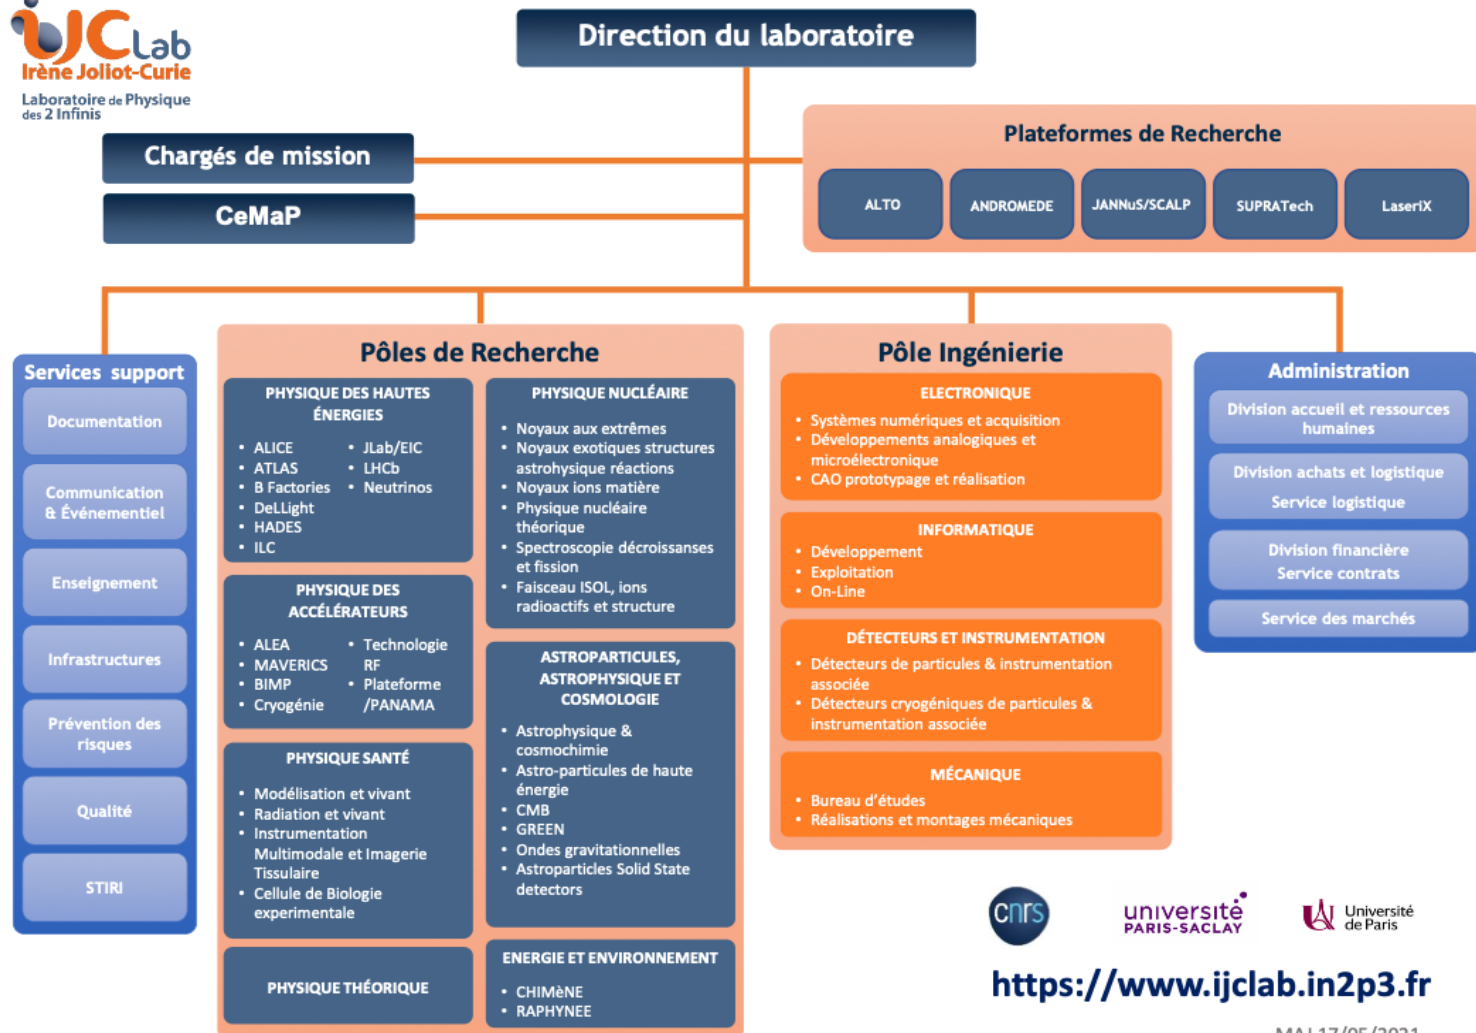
IJCLab
Irène Joliot-Curie
Laboratoire de Physique des 2 Infinis

Direction du laboratoire

Chargés de mission

CeMaP

Plateformes de Recherche

ALTO

ANDROMEDE

JANNuS/SCALP

SUPRATech

LaseriX

Services support

Documentation

Communication & Événementiel

Enseignement

Infrastructures

Prévention des risques

Qualité

STIRI

Pôles de Recherche

PHYSIQUE DES HAUTES ÉNERGIES

- ALICE
- ATLAS
- B Factories
- DeLLight
- HADES
- ILC
- JLab/EIC
- LHCb
- Neutrinos

PHYSIQUE DES ACCÉLÉRATEURS

- ALEA
- MAVERICS
- BIMP
- Cryogénie
- Technologie RF
- Plateforme /PANAMA

PHYSIQUE SANTÉ

- Modélisation et vivant
- Radiation et vivant
- Instrumentation Multimodale et Imagerie Tissulaire
- Cellule de Biologie experimentale

PHYSIQUE THÉORIQUE

PHYSIQUE NUCLÉAIRE

- Noyaux aux extrêmes
- Noyaux exotiques structures astrohysique réactions
- Noyaux ions matière
- Physique nucléaire théorique
- Spectroscopie décroissanses et fission
- Faisceau ISOL, ions radioactifs et structure

ASTROPARTICULES, ASTROPHYSIQUE ET COSMOLOGIE

- Astrophysique & cosmochimie
- Astro-particules de haute énergie
- CMB
- GREEN
- Ondes gravitationnelles
- Astroparticles Solid State detectors

ENERGIE ET ENVIRONNEMENT

- CHIMèNE
- RAPHYNEE

Pôle Ingénierie

ELECTRONIQUE

- Systèmes numériques et acquisition
- Développements analogiques et microélectronique
- CAO prototypage et réalisation

INFORMATIQUE

- Développement
- Exploitation
- On-Line

DÉTECTEURS ET INSTRUMENTATION

- Détecteurs de particules & instrumentation associée
- Détecteurs cryogéniques de particules & instrumentation associée

MÉCANIQUE

- Bureau d'études
- Réalisations et montages mécaniques

Administration

Division accueil et ressources humaines

Division achats et logistique
Service logistique

Division financière
Service contrats

Service des marchés

cnrs

université PARIS-SACLAY

Université de Paris

https://www.ijclab.in2p3.fr

MAJ 17/05/2021